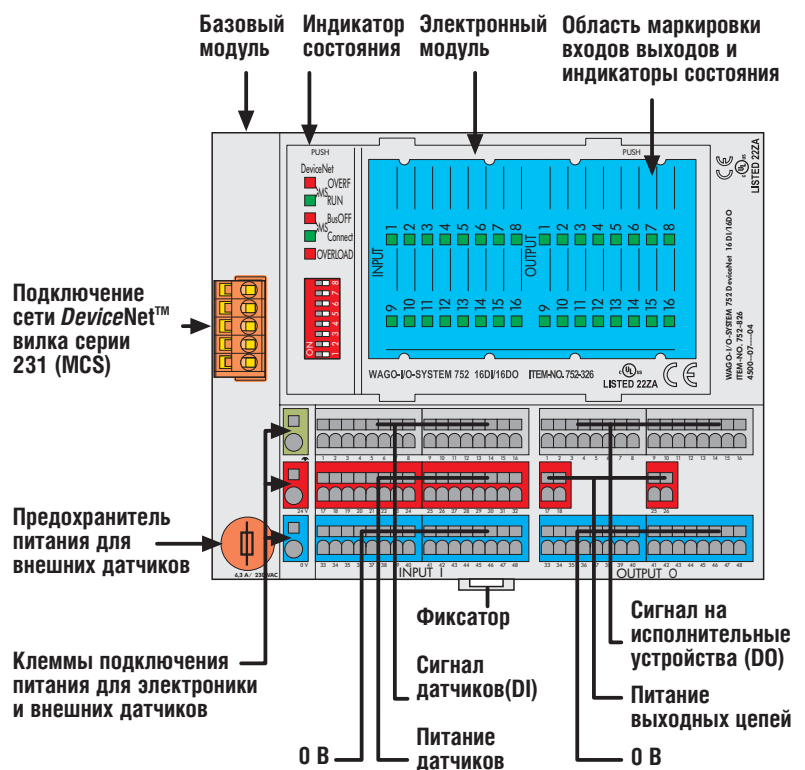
Базовый модуль

Индикатор состояния

Электронный модуль

Область маркировки входов выходов и индикаторы состояния

PUSH

DeviceNet

OVERF

MS

RUN

BusOFF

NS

Connect

OVERLOAD

ON

1 2 3 4 5 6 7 8

PUSH

INPUT

1 2 3 4 5 6 7 8

9 10 11 12 13 14 15 16

OUTPUT

1 2 3 4 5 6 7 8

9 10 11 12 13 14 15 16

WAGO-I/O-SYSTEM 752 16DI/16DO ITEM-NO. 752-326

LISTED 22ZA

WAGO-I/O-SYSTEM 752 DeviceNet 16DI/16DO

ITEM-NO. 752-326

4500—07—04

LISTED 22ZA

Подключение сети DeviceNet™ вилка серии 231 (MCS)

1 2 3 4 5 6 7 8 9 10 11 12 13 14 15 16

24 V

17 18 19 20 21 22 23 24 25 26 27 28 29 30 31 32

0 V

33 34 35 36 37 38 39 40 41 42 43 44 45 46 47 48

INPUT I

1 2 3 4 5 6 7 8 9 10 11 12 13 14 15 16

17 18

25 26

33 34 35 36 37 38 39 40 41 42 43 44 45 46 47 48

OUTPUT O

6.3 A / 230 VAC

Предохранитель питания для внешних датчиков

Фиксатор

Сигнал на исполнительные устройства (DO)

Клеммы подключения питания для электроники и внешних датчиков

Сигнал датчиков(DI)

Питание выходных цепей

0 В

Питание датчиков

0 В